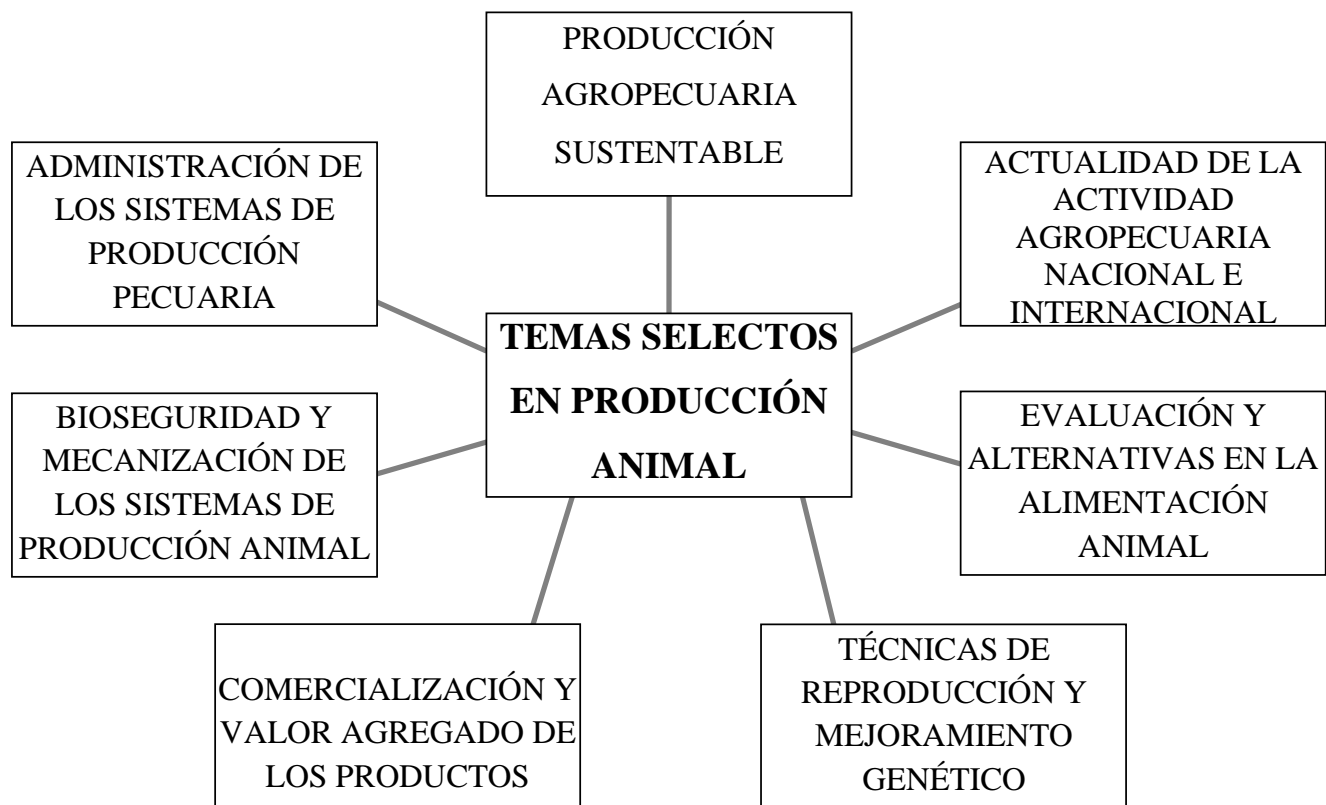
PRODUCCIÓN AGROPECUARIA SUSTENTABLE

ADMINISTRACIÓN DE LOS SISTEMAS DE PRODUCCIÓN PECUARIA

ACTUALIDAD DE LA ACTIVIDAD AGROPECUARIA NACIONAL E INTERNACIONAL

**TEMAS SELECTOS EN PRODUCCIÓN ANIMAL**

BIOSEGURIDAD Y MECANIZACIÓN DE LOS SISTEMAS DE PRODUCCIÓN ANIMAL

EVALUACIÓN Y ALTERNATIVAS EN LA ALIMENTACIÓN ANIMAL

COMERCIALIZACIÓN Y VALOR AGREGADO DE LOS PRODUCTOS

TÉCNICAS DE REPRODUCCIÓN Y MEJORAMIENTO GENÉTICO